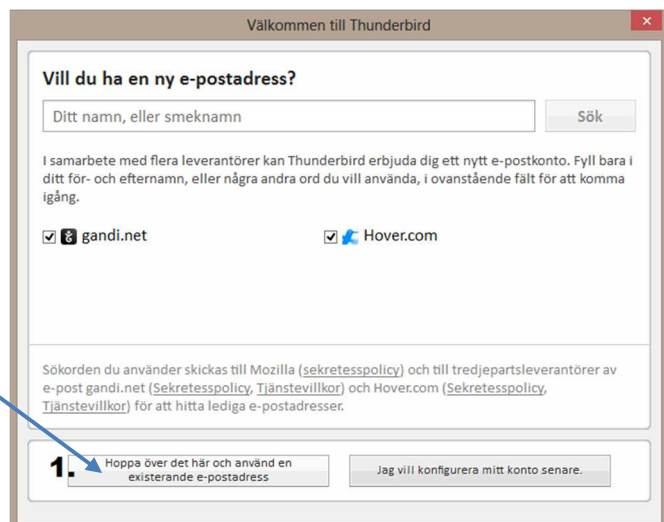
Välkommen till Thunderbird

Vill du ha en ny e-postadress?

Ditt namn, eller smeknamn

Sök

I samarbete med flera leverantörer kan Thunderbird erbjuda dig ett nytt e-postkonto. Fyll bara i ditt för- och efternamn, eller några andra ord du vill använda, i ovanstående fält för att komma igång.

gandi.net

Hover.com

Sökorden du använder skickas till Mozilla (sekretesspolicy) och till tredjepartsleverantörer av e-post gandi.net (Sekretesspolicy, Tjänstevillkor) och Hover.com (Sekretesspolicy, Tjänstevillkor) för att hitta lediga e-postadresser.

1.

Hoppa över det här och använd en existerande e-postadress

Jag vill konfigurera mitt konto senare.